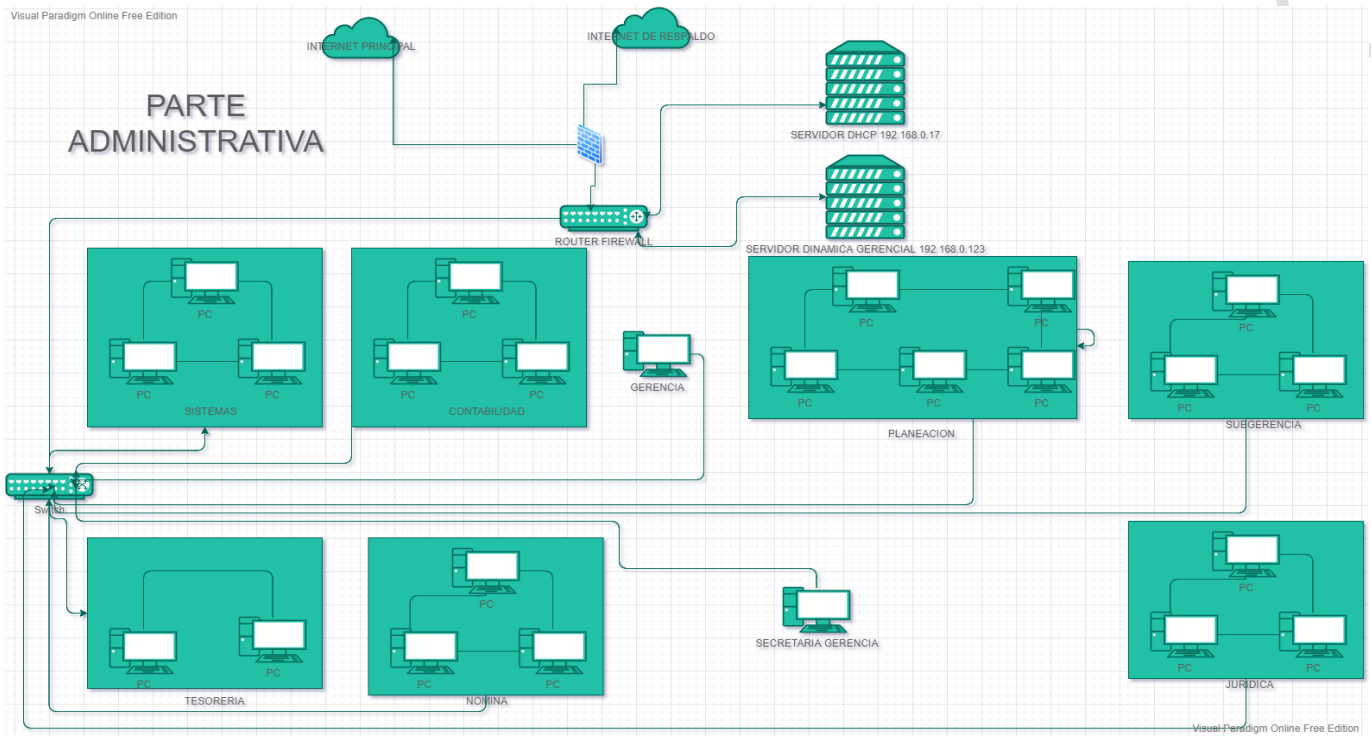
Visual Paradigm Online Free Edition

INTERNET PRINCIPAL

INTERNET DE RESPALDO

PARTE ADMINISTRATIVA

SERVIDOR DHCP 192.168.0.17

SERVIDOR DINAMICA GERENCIAL 192.168.0.123

ROUTER FIREWALL

PC

PC

PC

SISTEMAS

PC

PC

PC

CONTABILIDAD

GERENCIA

PC

PC

PC

PC

PC

PLANEACION

PC

PC

PC

SUBGERENCIA

Switch

PC

PC

TESORERIA

PC

PC

PC

NOMINA

SECRETARIA GERENCIA

PC

PC

PC

JURIDICA

Visual Paradigm Online Free Edition